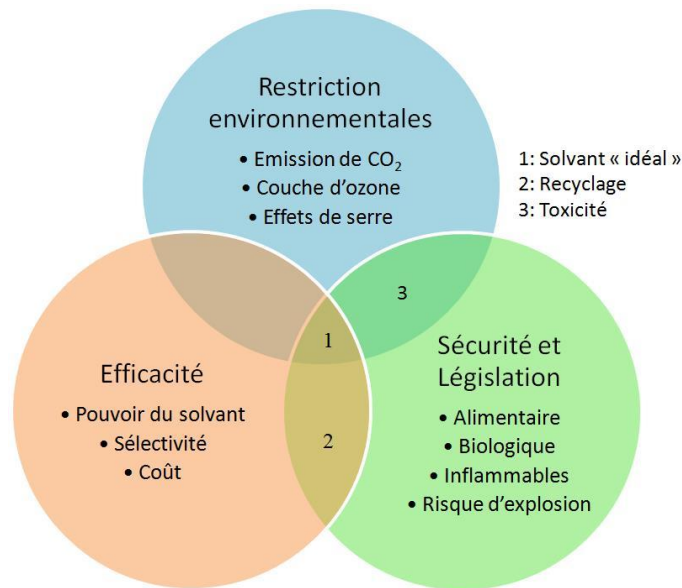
Restriction environnementales

• Emission de $CO_2$
• Couche d'ozone
• Effets de serre

1: Solvant « idéal »
2: Recyclage
3: Toxicité

3

1

Efficacité

• Pouvoir du solvant
• Sélectivité
• Coût

2

Sécurité et Législation

• Alimentaire
• Biologique
• Inflammables
• Risque d'explosion